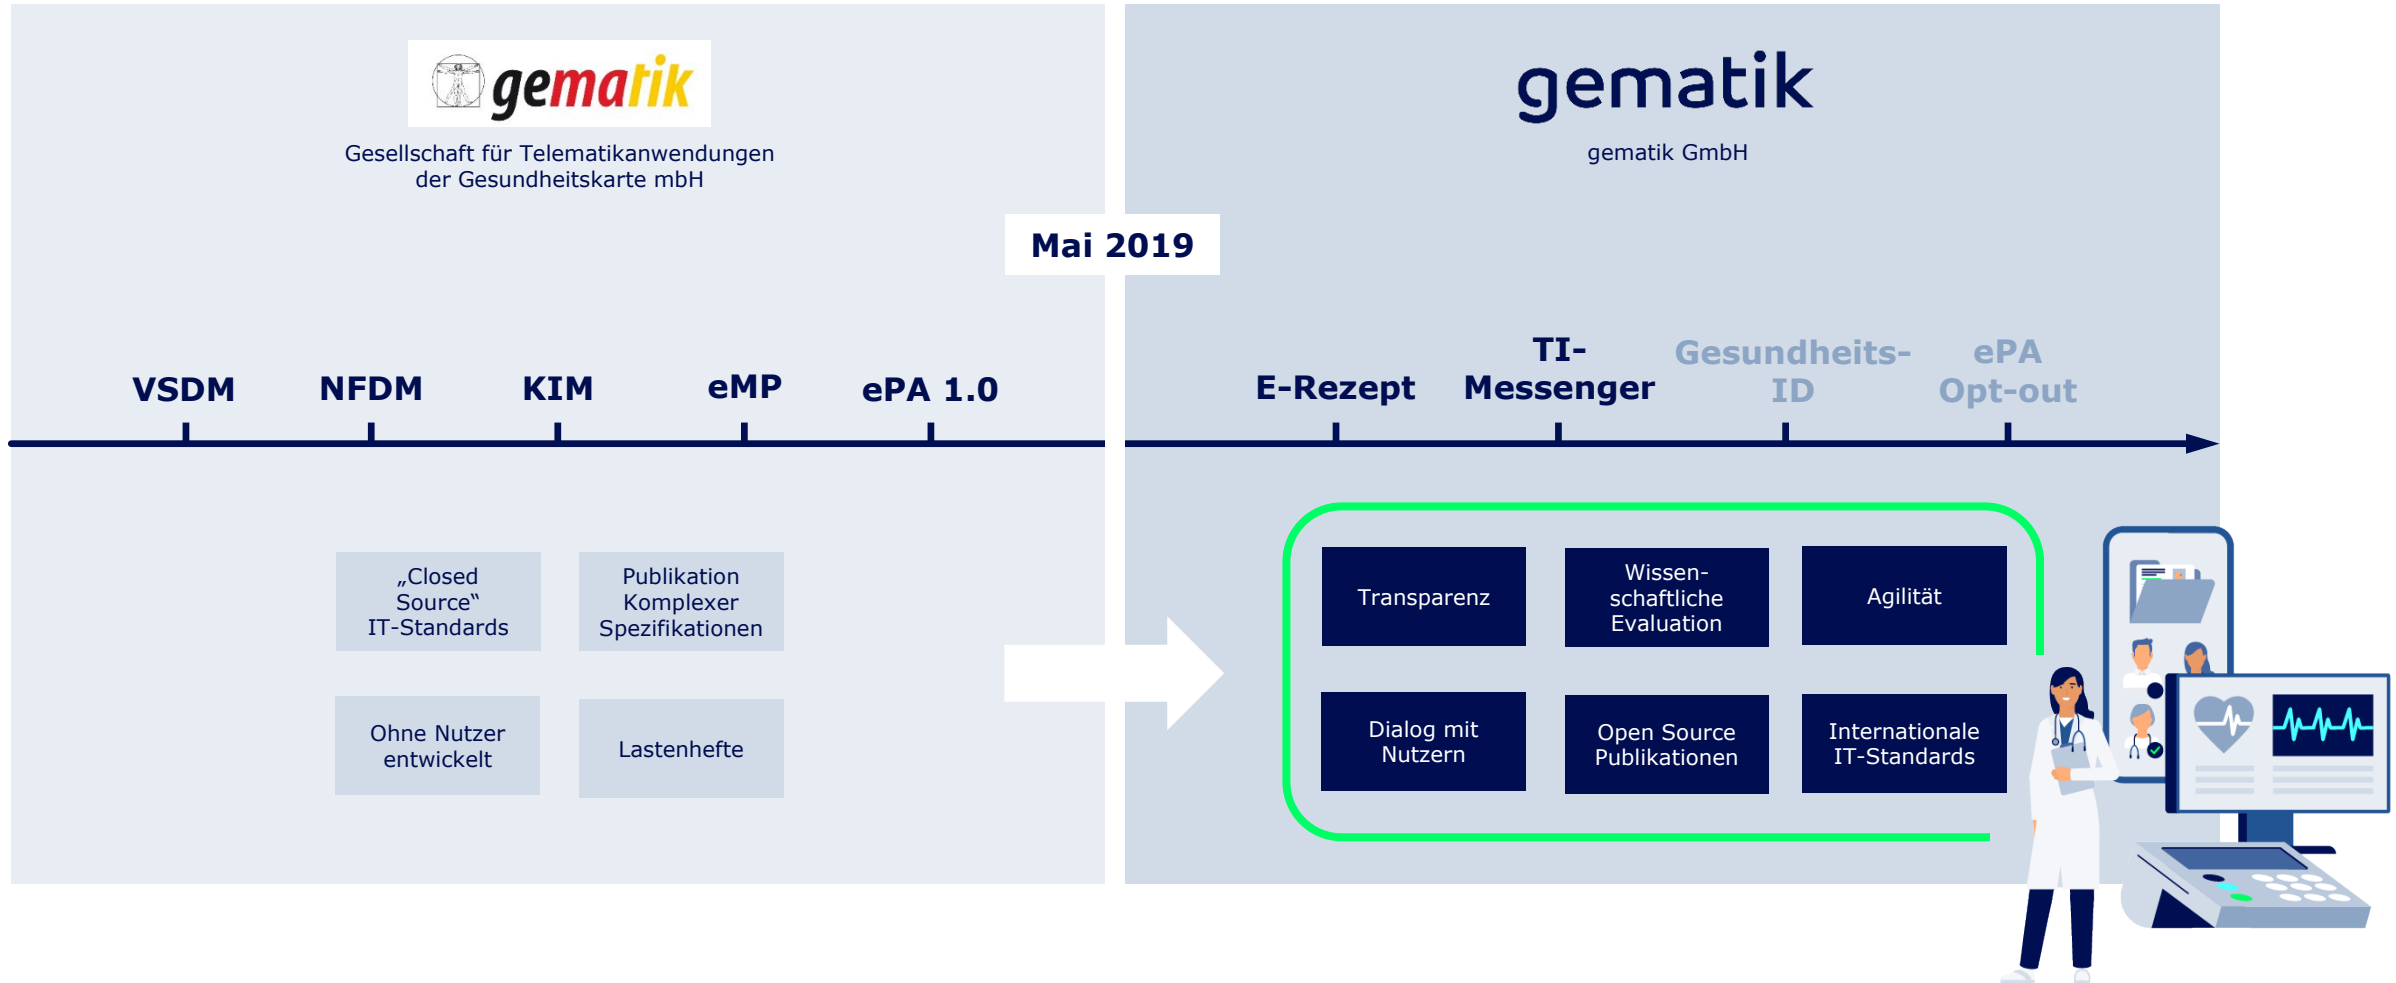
gematik

Gesellschaft für Telematikanwendungen der Gesundheitskarte mbH

gematik

gematik GmbH

Mai 2019

VSDM

NFDM

KIM

eMP

ePA 1.0

E-Rezept

TI-Messenger

Gesundheits-ID

ePA Opt-out

„Closed Source“ IT-Standards

Publikation Komplexer Spezifikationen

Ohne Nutzer entwickelt

Lastenhefte

Transparenz

Wissenschaftliche Evaluation

Agilität

Dialog mit Nutzern

Open Source Publikationen

Internationale IT-Standards